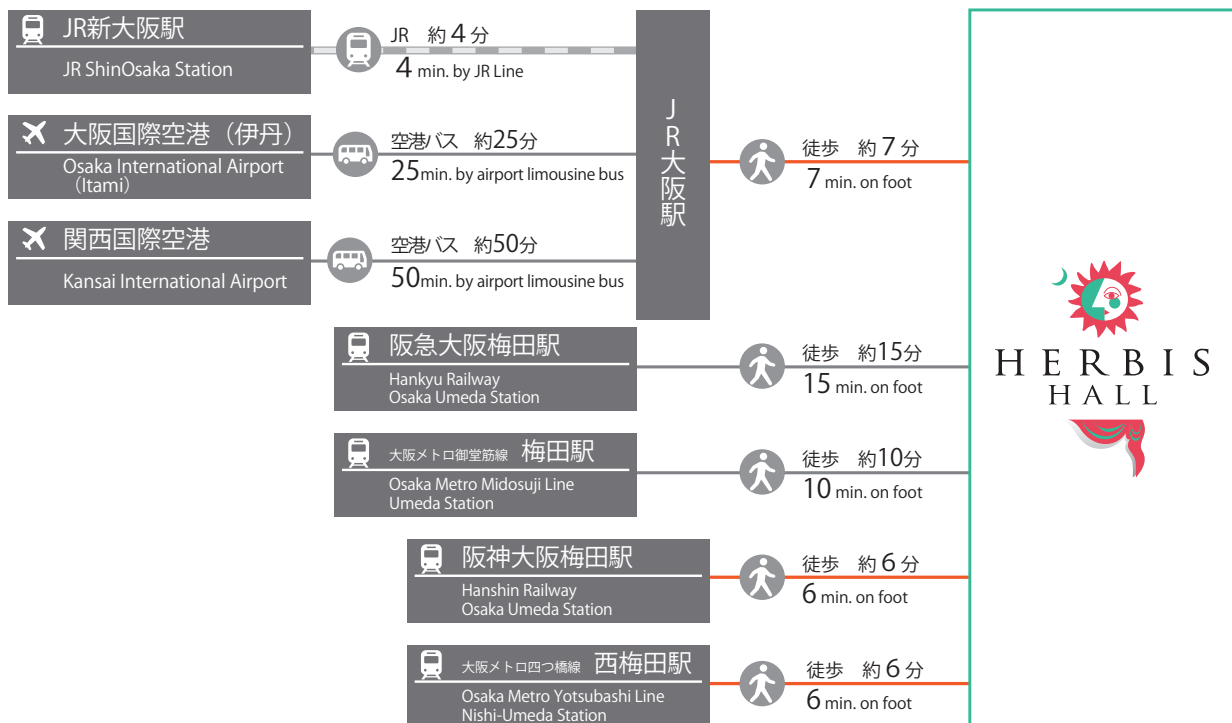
JR新大阪駅
JR ShinOsaka Station

JR 約4分
4 min. by JR Line

大阪国際空港（伊丹）
Osaka International Airport （Itami）

空港バス 約25分
25min. by airport limousine bus

関西国際空港
Kansai International Airport

空港バス 約50分
50min. by airport limousine bus

JR大阪駅

徒歩 約7分
7 min. on foot

阪急大阪梅田駅
Hankyu Railway
Osaka Umeda Station

徒歩 約15分
15 min. on foot

大阪メトロ御堂筋線 梅田駅
Osaka Metro Midosuji Line
Umeda Station

徒歩 約10分
10 min. on foot

阪神大阪梅田駅
Hanshin Railway
Osaka Umeda Station

徒歩 約6分
6 min. on foot

大阪メトロ四つ橋線 西梅田駅
Osaka Metro Yotsubashi Line
Nishi-Umeda Station

徒歩 約6分
6 min. on foot

HERBIS
HALL